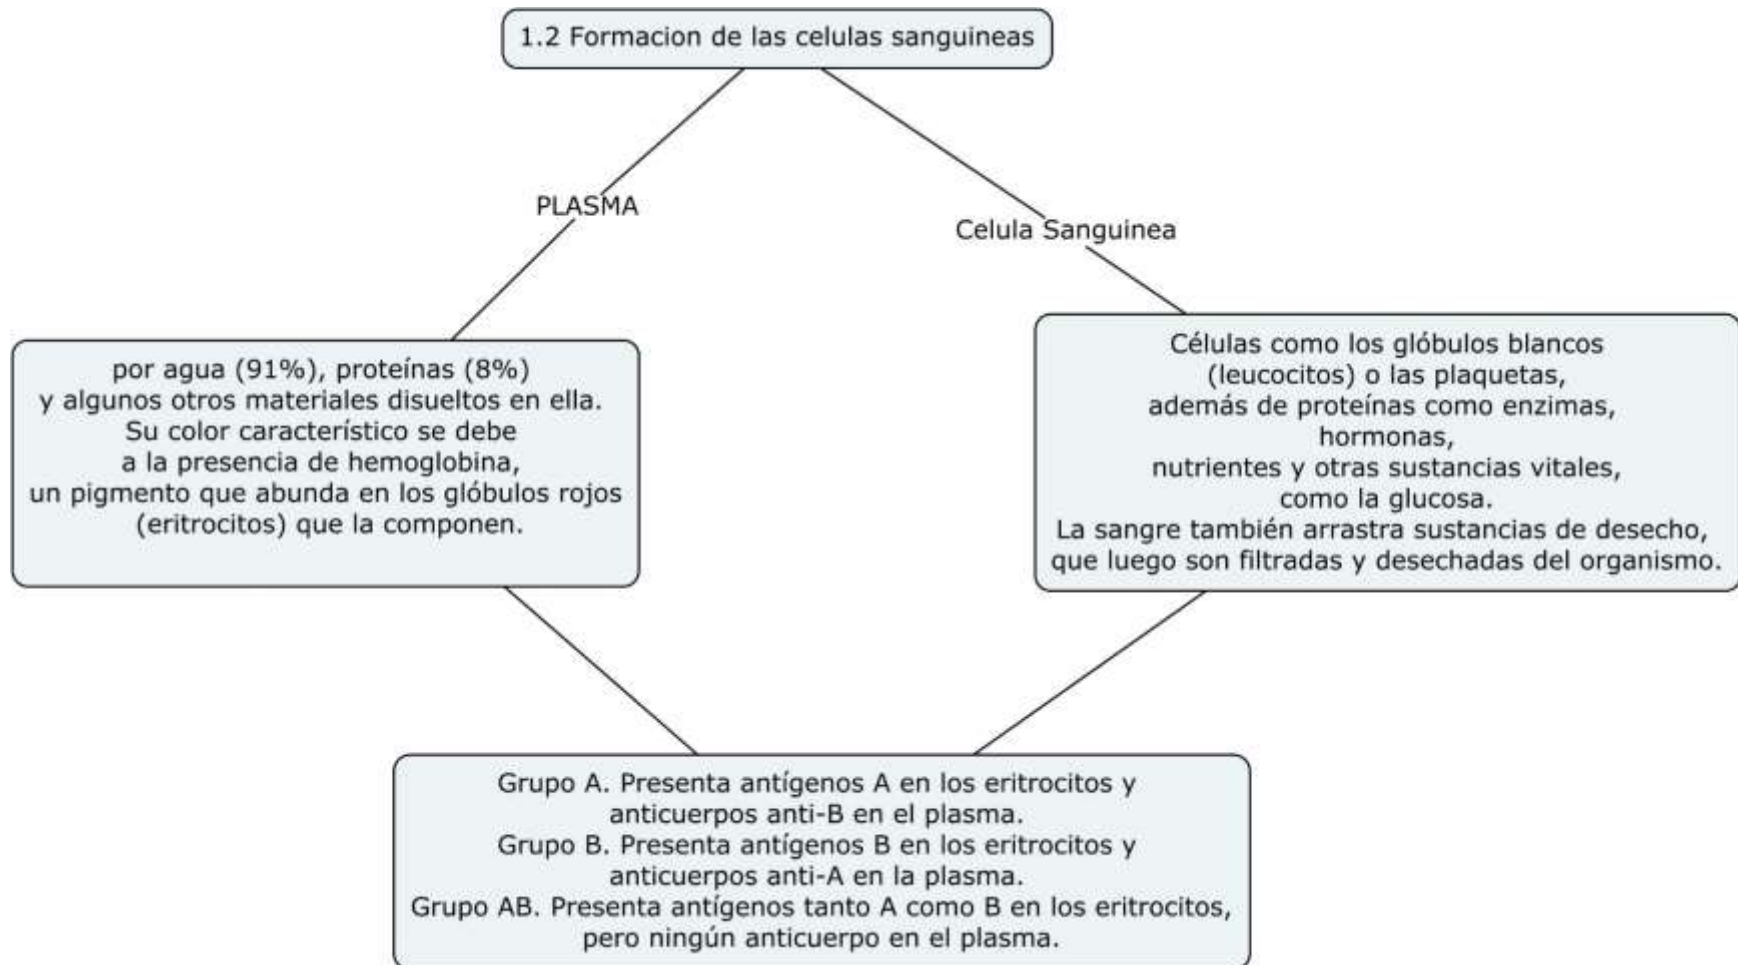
1.2 Formacion de las celulas sanguineas

PLASMA

Celula Sanguinea

por agua (91%), proteínas (8%) y algunos otros materiales disueltos en ella. Su color característico se debe a la presencia de hemoglobina, un pigmento que abunda en los glóbulos rojos (eritrocitos) que la componen.

Células como los glóbulos blancos (leucocitos) o las plaquetas, además de proteínas como enzimas, hormonas, nutrientes y otras sustancias vitales, como la glucosa. La sangre también arrastra sustancias de desecho, que luego son filtradas y desechadas del organismo.

Grupo A. Presenta antígenos A en los eritrocitos y anticuerpos anti-B en el plasma.
Grupo B. Presenta antígenos B en los eritrocitos y anticuerpos anti-A en la plasma.
Grupo AB. Presenta antígenos tanto A como B en los eritrocitos, pero ningún anticuerpo en el plasma.